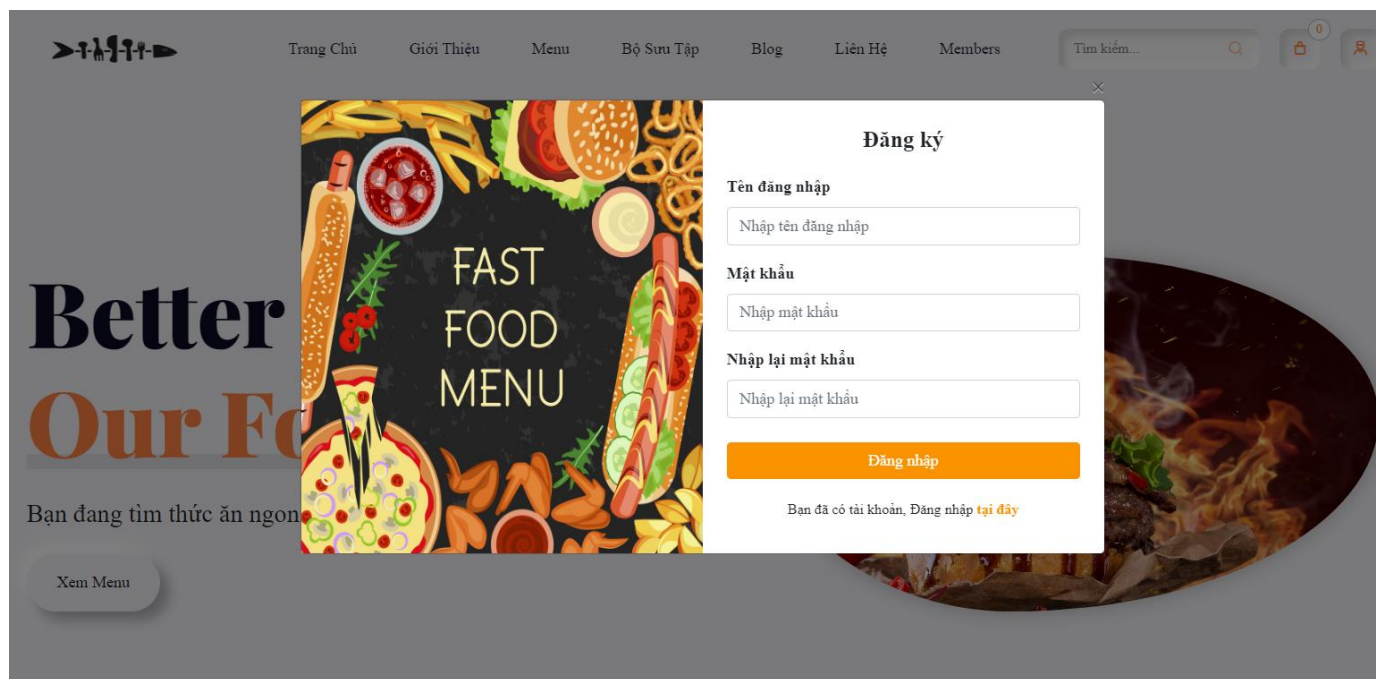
Trang Chủ Giới Thiệu Menu Bộ Sưu Tập Blog Liên Hệ Members

Tìm kiếm...

0

×

FAST FOOD MENU

Đăng ký

Tên đăng nhập

Nhập tên đăng nhập

Mật khẩu

Nhập mật khẩu

Nhập lại mật khẩu

Nhập lại mật khẩu

Đăng nhập

Bạn đã có tài khoản, Đăng nhập tại đây

Better

Our Fo

Bạn đang tìm thức ăn ngon

Xem Menu